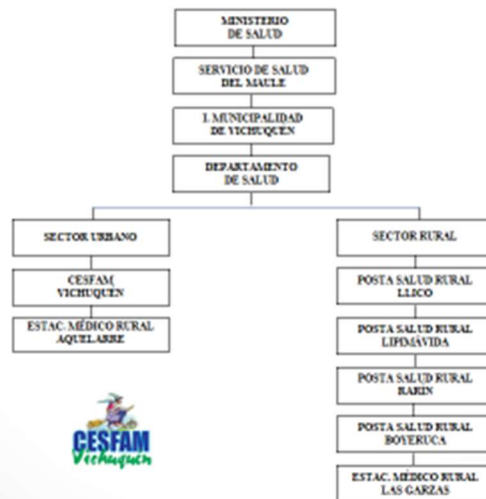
MINISTERIO DE SALUD

SERVICIO DE SALUD DEL MAULE

I. MUNICIPALIDAD DE VICHUQUEN

DEPARTAMENTO DE SALUD

SECTOR URBANO

CESFAM VICHUQUEN

ESTAC. MÉDICO RURAL AQUELARRE

SECTOR RURAL

POSTA SALUD RURAL LLICO

POSTA SALUD RURAL LIPIMAVIDA

POSTA SALUD RURAL RARIN

POSTA SALUD RURAL BOYERUCA

ESTAC. MÉDICO RURAL LAS GARZAS

CESFAM Vichuquen